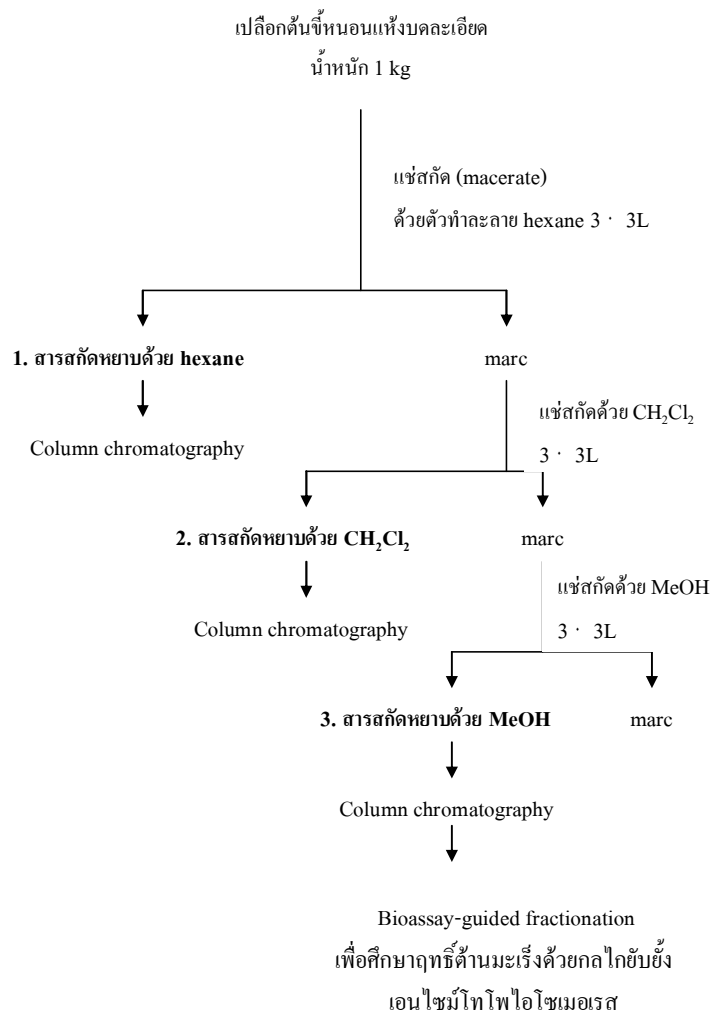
เปลือกต้นขี้หนอนแห้งบดละเอียด
น้ำหนัก 1 kg

แช่สกัด (macerate)
ด้วยตัวทำละลาย hexane 3 · 3L

**1. สารสกัดหยาบด้วย hexane**

marc

Column chromatography

แช่สกัดด้วย $CH_2Cl_2$
3 · 3L

**2. สารสกัดหยาบด้วย $CH_2Cl_2$**

marc

Column chromatography

แช่สกัดด้วย MeOH
3 · 3L

**3. สารสกัดหยาบด้วย MeOH**

marc

Column chromatography

Bioassay-guided fractionation
เพื่อศึกษาฤทธิ์ต้านมะเร็งด้วยกลไกยับยั้ง
เอนไซม์โทโพไอโซเมอเรส